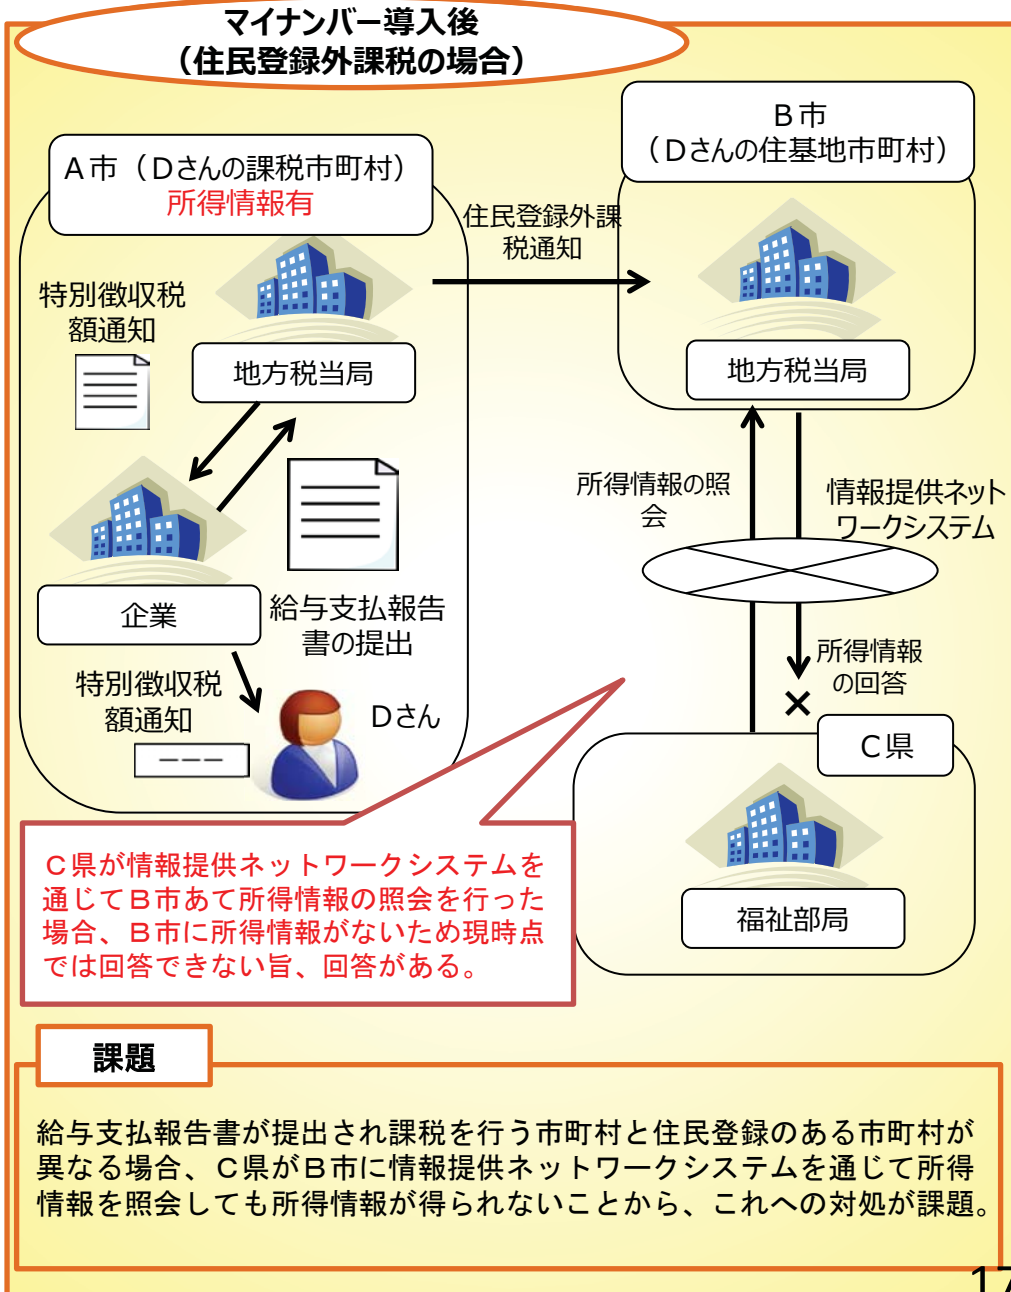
マイナンバー導入後
（住民登録外課税の場合）

A市（Dさんの課税市町村）
所得情報有

特別徴収税額通知

地方税当局

住民登録外課税通知

B市
（Dさんの住基地市町村）

地方税当局

企業

給与支払報告書の提出

特別徴収税額通知

ーーー

Dさん

所得情報の照会

情報提供ネットワークシステム

所得情報の回答

×

C県

福祉部局

C県が情報提供ネットワークシステムを通じてB市あて所得情報の照会を行った場合、B市に所得情報がないため現時点では回答できない旨、回答がある。

課題

給与支払報告書が提出され課税を行う市町村と住民登録のある市町村が異なる場合、C県がB市に情報提供ネットワークシステムを通じて所得情報を照会しても所得情報が得られないことから、これへの対処が課題。

17